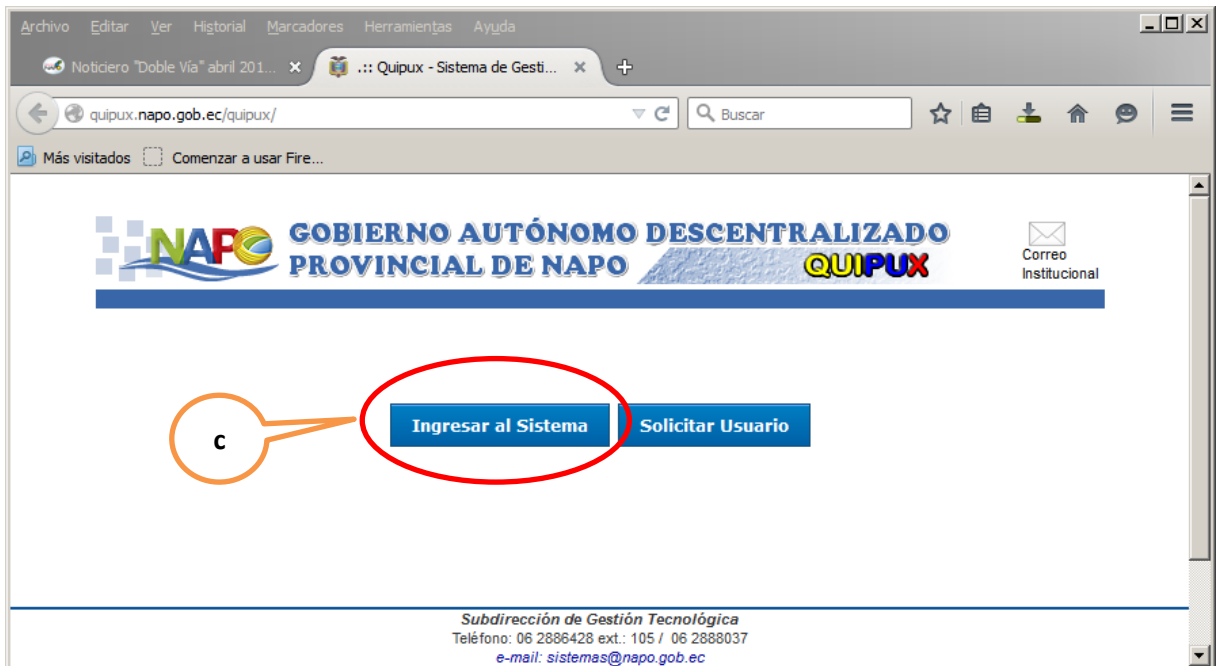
Archivo Editar Ver Historial Marcadores Herramientas Ayuda

Noticiero "Doble Vía" abril 201... ×
.:: Quipux - Sistema de Gesti... ×
+

quipux.napo.gob.ec/quipux/

Buscar

Más visitados
Comenzar a usar Fire...

NAPO
GOBIERNO AUTÓNOMO DESCENTRALIZADO
PROVINCIAL DE NAPO
QUIPUX

Correo Institucional

c

Ingresar al Sistema
Solicitar Usuario

Subdirección de Gestión Tecnológica
Teléfono: 06 2886428 ext.: 105 / 06 2888037
e-mail: sistemas@napo.gob.ec